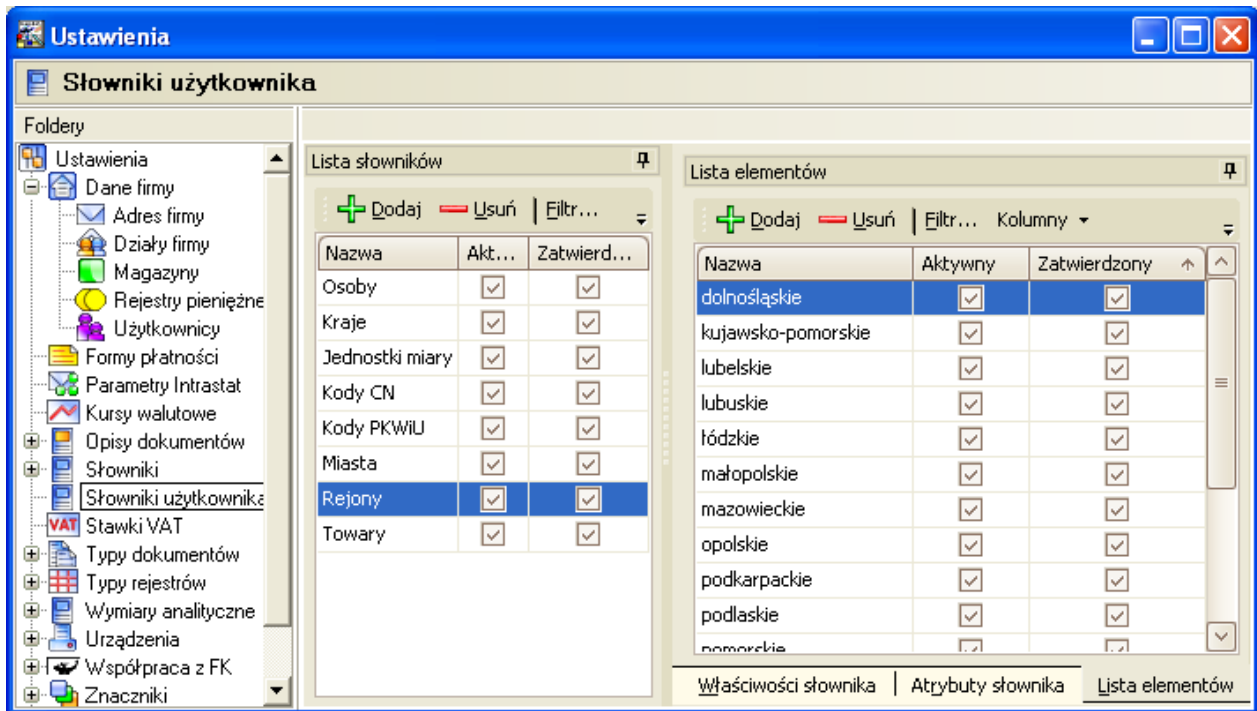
Ustawienia

Słowniki użytkownika

Foldery

Ustawienia
Dane firmy
Adres firmy
Działy firmy
Magazyny
Rejestry pieniężne
Użytkownicy
Formy płatności
Parametry Intrastat
Kursy walutowe
Opisy dokumentów
Słowniki
Słowniki użytkownika
Stawki VAT
Typy dokumentów
Typy rejestrów
Wymiary analityczne
Urządzenia
Współpraca z FK
Znaczniki

Lista słowników

Dodaj Usuń Filtr...

| Nazwa | Akt... | Zatwierd... |
|---|---|---|
| Osoby | ☑ | ☑ |
| Kraje | ☑ | ☑ |
| Jednostki miary | ☑ | ☑ |
| Kody CN | ☑ | ☑ |
| Kody PKWiU | ☑ | ☑ |
| Miasta | ☑ | ☑ |
| Rejony | ☑ | ☑ |
| Towary | ☑ | ☑ |

Lista elementów

Dodaj Usuń Filtr... Kolumny

| Nazwa | Aktywny | Zatwierdzony |
|---|---|---|
| dolnośląskie | ☑ | ☑ |
| kujawsko-pomorskie | ☑ | ☑ |
| lubelskie | ☑ | ☑ |
| lubuskie | ☑ | ☑ |
| łódzkie | ☑ | ☑ |
| małopolskie | ☑ | ☑ |
| mazowieckie | ☑ | ☑ |
| opolskie | ☑ | ☑ |
| podkarpackie | ☑ | ☑ |
| podlaskie | ☑ | ☑ |
| pomorskie | ☑ | ☑ |

Właściwości słownika | Atrybuty słownika | Lista elementów